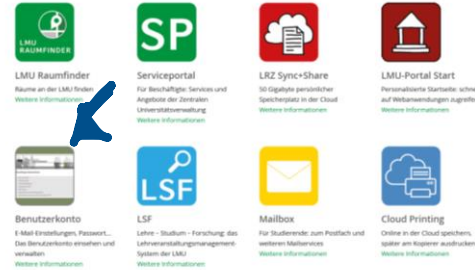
LMU RAUMFINDER

LMU Raumfinder
Räume an der LMU finden
Weitere Informationen

SP

Serviceportal
Für Beschäftigte: Services und Angebote der Zentralen Universitätsverwaltung
Weitere Informationen

LRZ Sync+Share
50 Gigabyte persönlicher Speicherplatz in der Cloud
Weitere Informationen

LMU-Portal Start
Personalisierte Startseite: schneller Zugriff auf Webanwendungen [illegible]
Weitere Informationen

Benutzerkonto
E-Mail-Einstellungen, Passwort... Das Benutzerkonto einsehen und verwalten
Weitere Informationen

LSF

LSF
Lehre – Studium – Forschung: das Lehrveranstaltungsmanagement-System der LMU
Weitere Informationen

Mailbox
Für Studierende: zum Postfach und weiteren Mailservices
Weitere Informationen

Cloud Printing
Online in der Cloud speichern, später am Kopierer ausdrucken
Weitere Informationen